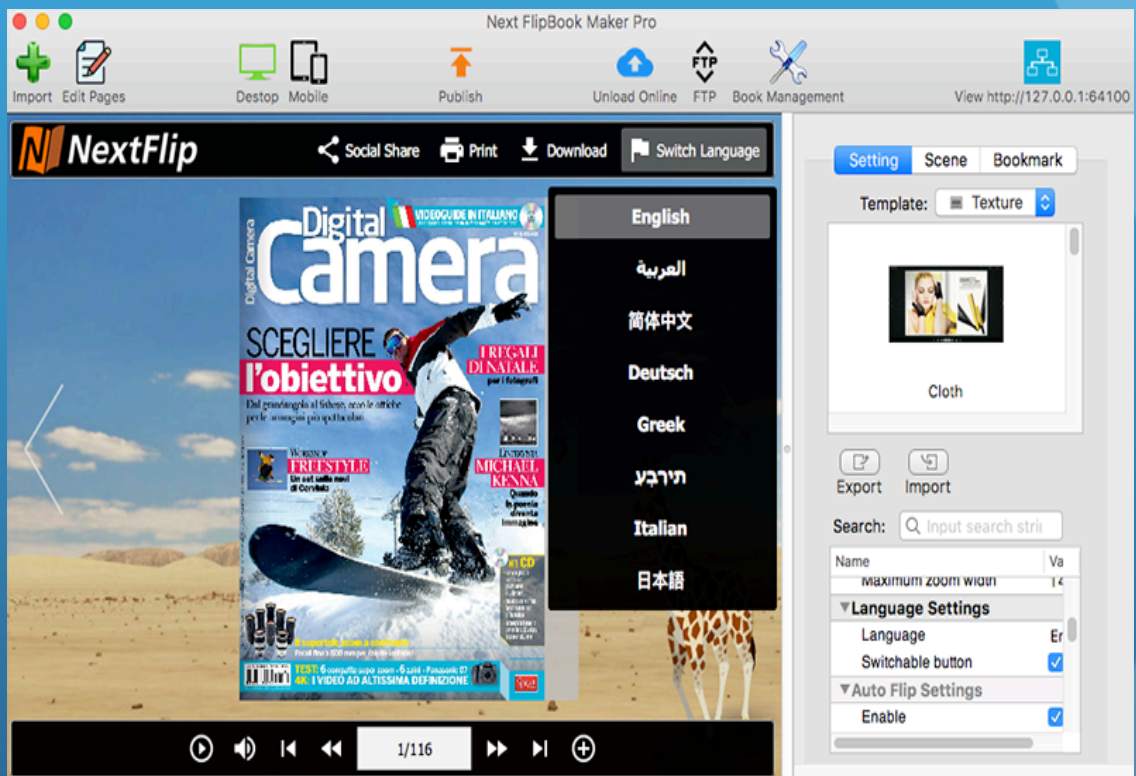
Next FlipBook Maker Pro

Import Edit Pages Destop Mobile Publish Unload Online FTP Book Management View http://127.0.0.1:64100

NextFlip Social Share Print Download Switch Language

Digital Camera VIDEOGUIDE IN ITALIANO

SCEGLIERE l'obiettivo

Dal grandangolo al fisheye, ecco le ottiche per le immagini più spettacolari

I REGALI DI NATALE per i fotografi

FREESTYLE Un set sulle nevi di Cervinia

MICHAEL KENNA Quando la poesia diventa immagine

TEST: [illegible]
4K: I VIDEO AD ALTISSIMA DEFINIZIONE

English
العربية
简体中文
Deutsch
Greek
עִברִית
Italian
日本語

1/116

Setting Scene Bookmark

Template: Texture

Cloth

Export Import

Search: Input search stri

| Name | Va |
|---|---|
| Maximum zoom width | 1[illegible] |
| ▼Language Settings | |
| Language | En |
| Switchable button | ✓ |
| ▼Auto Flip Settings | |
| Enable | ✓ |